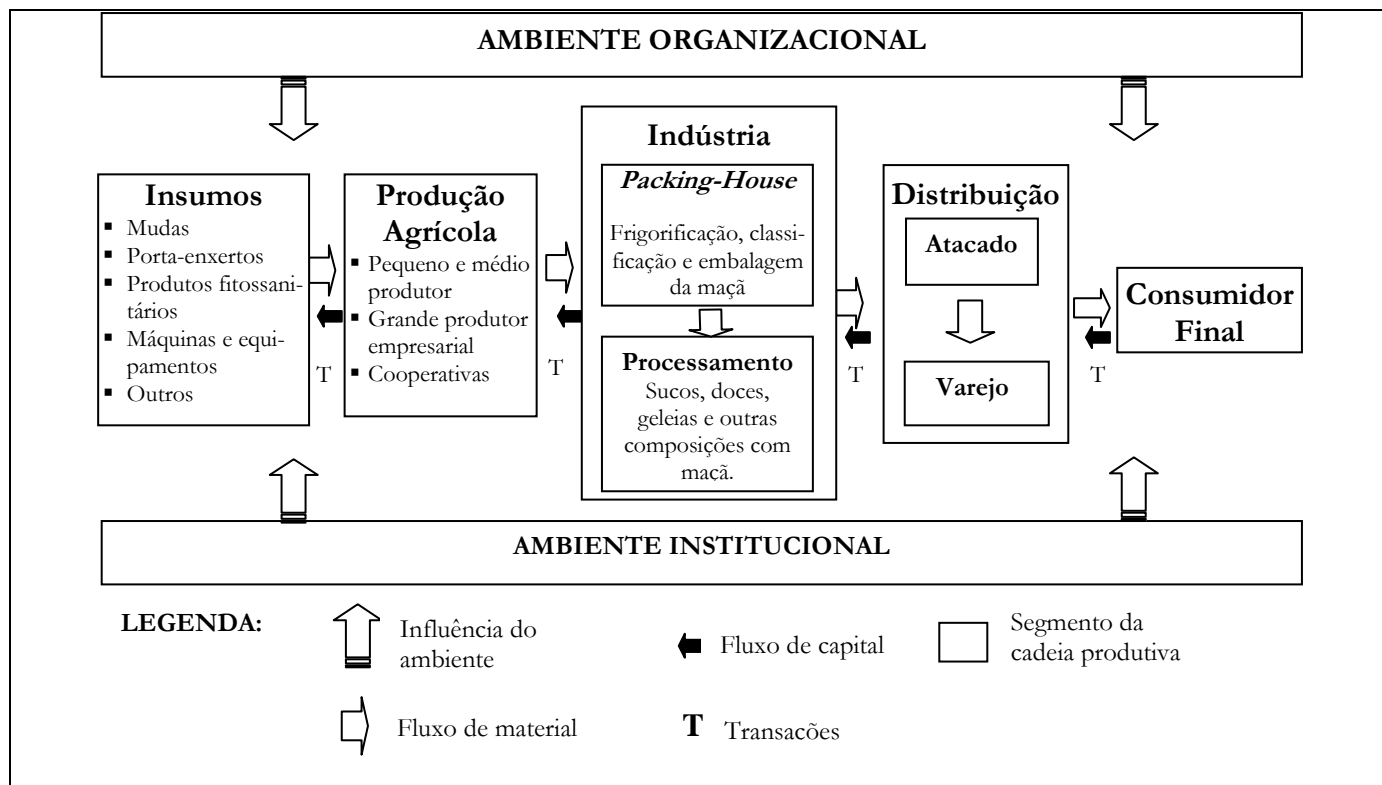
AMBIENTE ORGANIZACIONAL

Insumos
- Mudas
- Porta-enxertos
- Produtos fitossanitários
- Máquinas e equipamentos
- Outros

T

Produção Agrícola
- Pequeno e médio produtor
- Grande produtor empresarial
- Cooperativas

T

Indústria

Packing-House
Frigorificação, classificação e embalagem da maçã

Processamento
Sucos, doces, geleias e outras composições com maçã.

T

Distribuição
Atacado
Varejo

T

Consumidor Final

AMBIENTE INSTITUCIONAL

LEGENDA: Influência do ambiente

Fluxo de capital

Segmento da cadeia produtiva

Fluxo de material

T Transacões